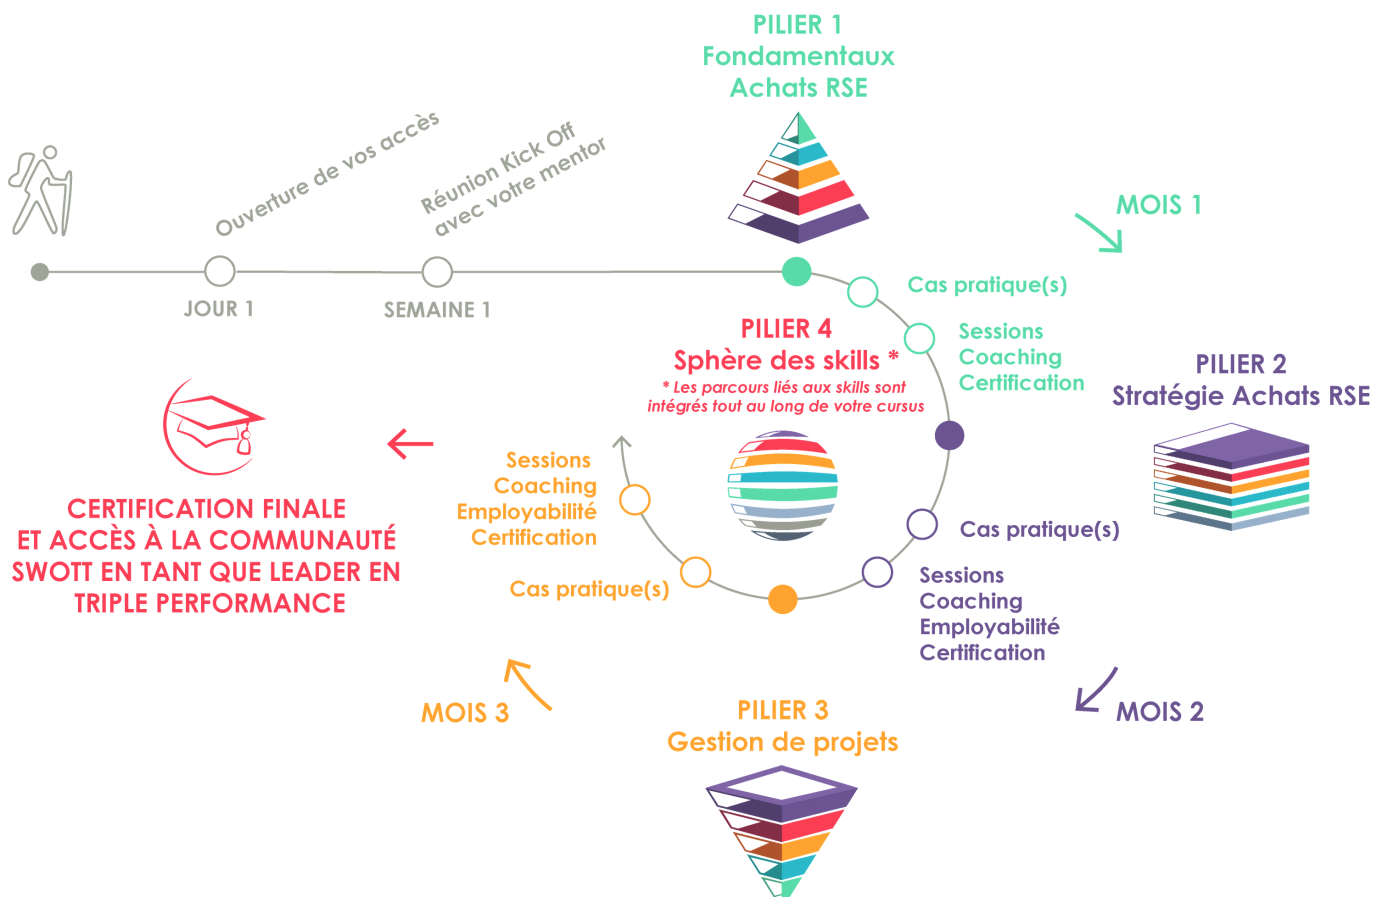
PILIER 1
Fondamentaux
Achats RSE

Ouverture de vos accès

Réunion Kick Off avec votre mentor

JOUR 1

SEMAINE 1

MOIS 1

Cas pratique(s)

Sessions
Coaching
Certification

PILIER 4
Sphère des skills *
* Les parcours liés aux skills sont intégrés tout au long de votre cursus

PILIER 2
Stratégie Achats RSE

CERTIFICATION FINALE
ET ACCÈS À LA COMMUNAUTÉ
SWOTT EN TANT QUE LEADER EN
TRIPLE PERFORMANCE

Sessions
Coaching
Employabilité
Certification

Cas pratique(s)

Cas pratique(s)

Sessions
Coaching
Employabilité
Certification

MOIS 3

MOIS 2

PILIER 3
Gestion de projets